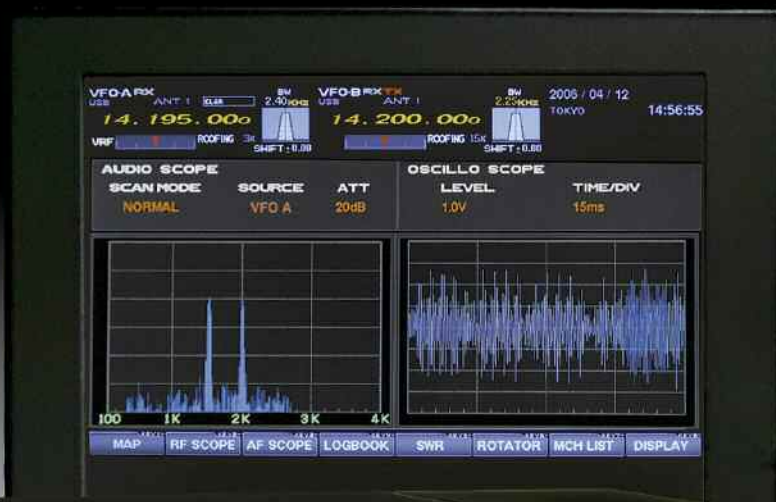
VFO-A RX
USB ANT 1 CLAR
14.195.000
VRF ROOFING 3K
BW 2.40KHz
SHIFT: 0.00

VFO-B RX TX
USB ANT 1
14.200.000
ROOFING 15K
BW 2.25KHz
SHIFT: 0.00

2006 / 04 / 12
TOKYO
14:56:55

AUDIO SCOPE
SCAN MODE SOURCE ATT
NORMAL VFO A 20dB

OSCILLO SCOPE
LEVEL TIME/DIV
1.0V 15ms

100 1K 2K 3K 4K

MAP RF SCOPE AF SCOPE LOGBOOK SWR ROTATOR MCH LIST DISPLAY